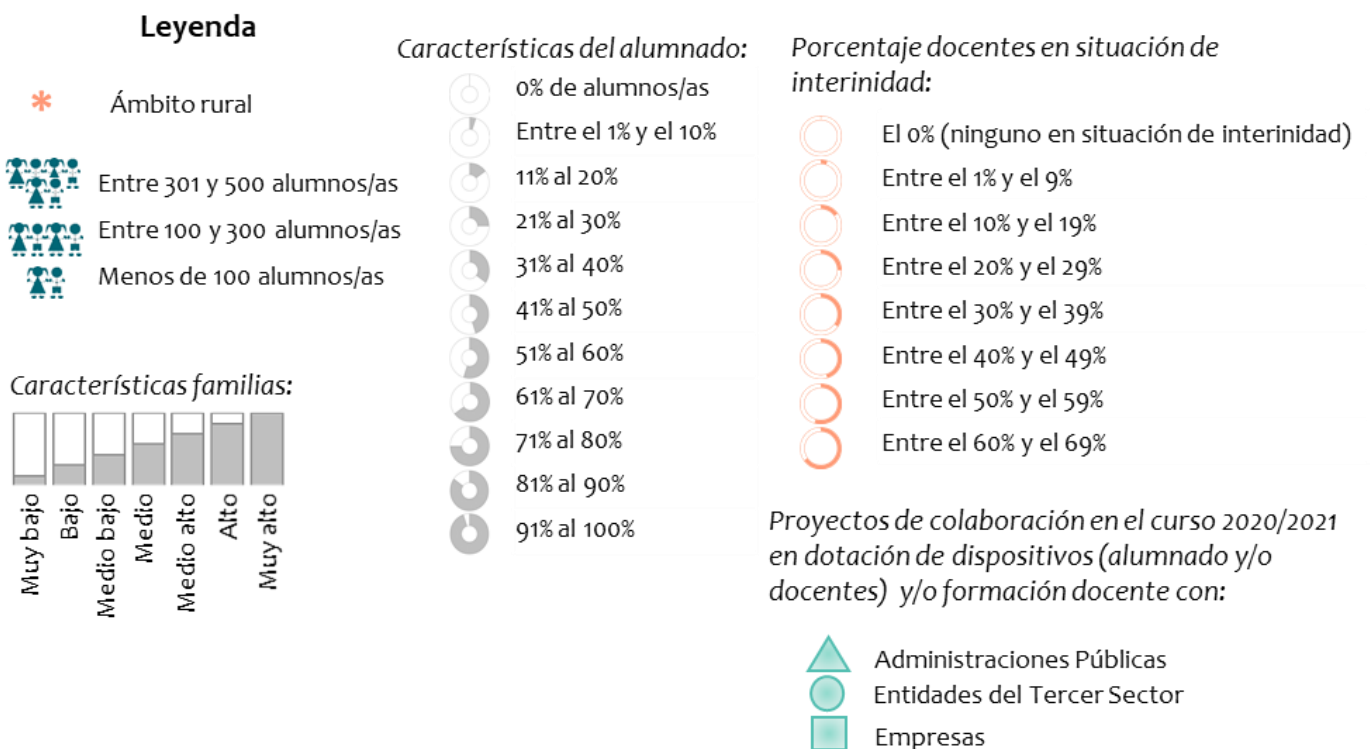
Leyenda

Ámbito rural

Entre 301 y 500 alumnos/as

Entre 100 y 300 alumnos/as

Menos de 100 alumnos/as

Características familias:

Muy bajo
Bajo
Medio bajo
Medio
Medio alto
Alto
Muy alto

Características del alumnado:

0% de alumnos/as
Entre el 1% y el 10%
11% al 20%
21% al 30%
31% al 40%
41% al 50%
51% al 60%
61% al 70%
71% al 80%
81% al 90%
91% al 100%

Porcentaje docentes en situación de interinidad:

El 0% (ninguno en situación de interinidad)
Entre el 1% y el 9%
Entre el 10% y el 19%
Entre el 20% y el 29%
Entre el 30% y el 39%
Entre el 40% y el 49%
Entre el 50% y el 59%
Entre el 60% y el 69%

Proyectos de colaboración en el curso 2020/2021 en dotación de dispositivos (alumnado y/o docentes) y/o formación docente con:

Administraciones Públicas
Entidades del Tercer Sector
Empresas